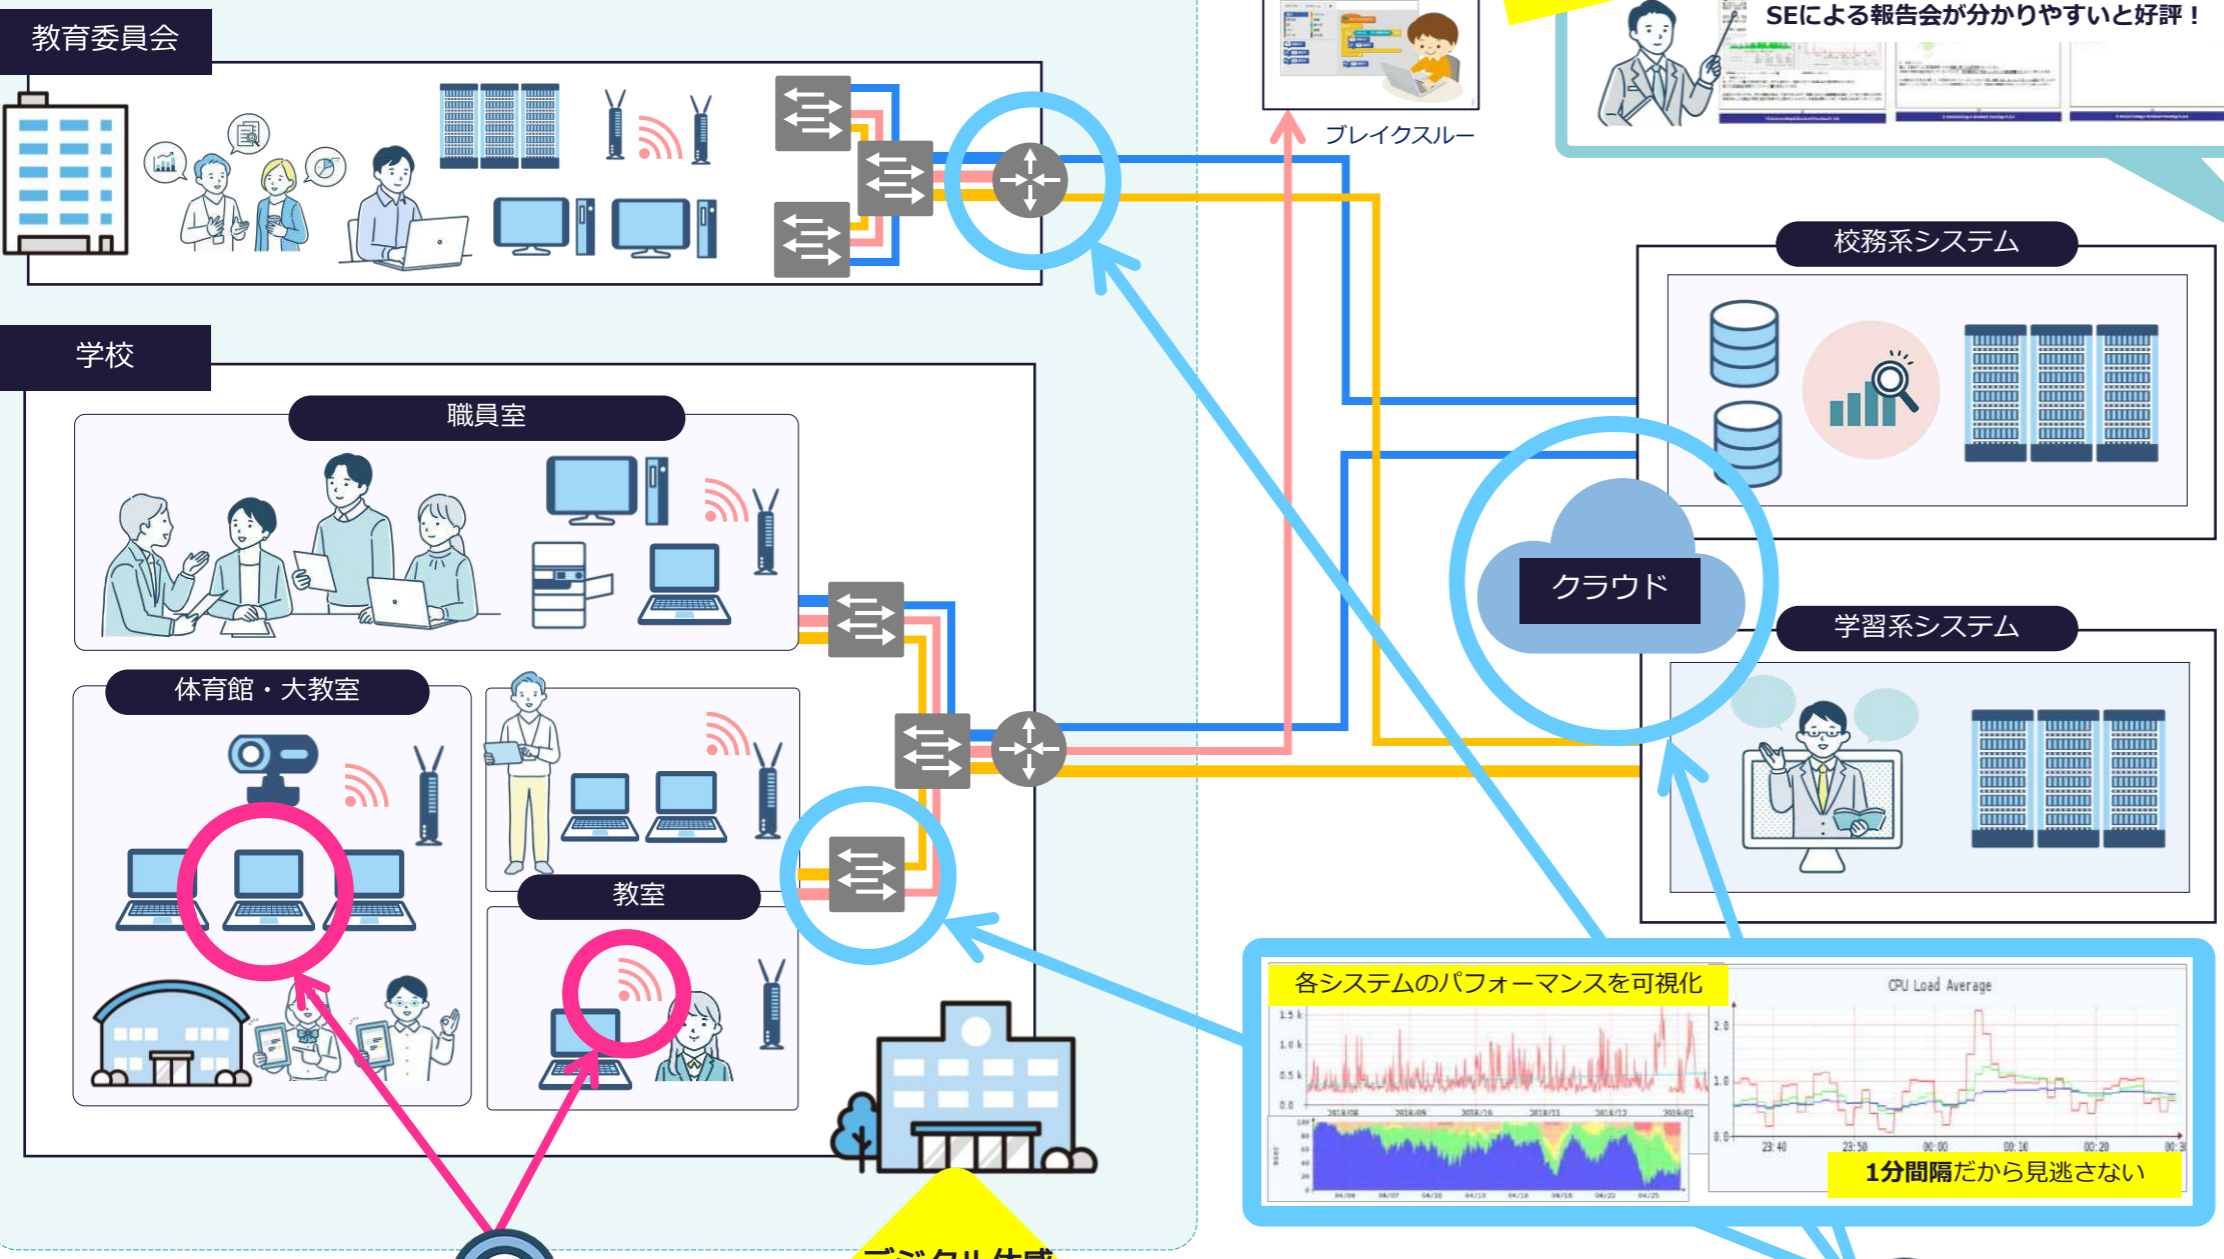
教育委員会

ブレイクスルー

SEによる報告会が分かりやすいと好評！

校務系システム

学校

職員室

クラウド

学習系システム

体育館・大教室

教室

各システムのパフォーマンスを可視化

CPU Load Average

1分間隔だから見逃さない

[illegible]